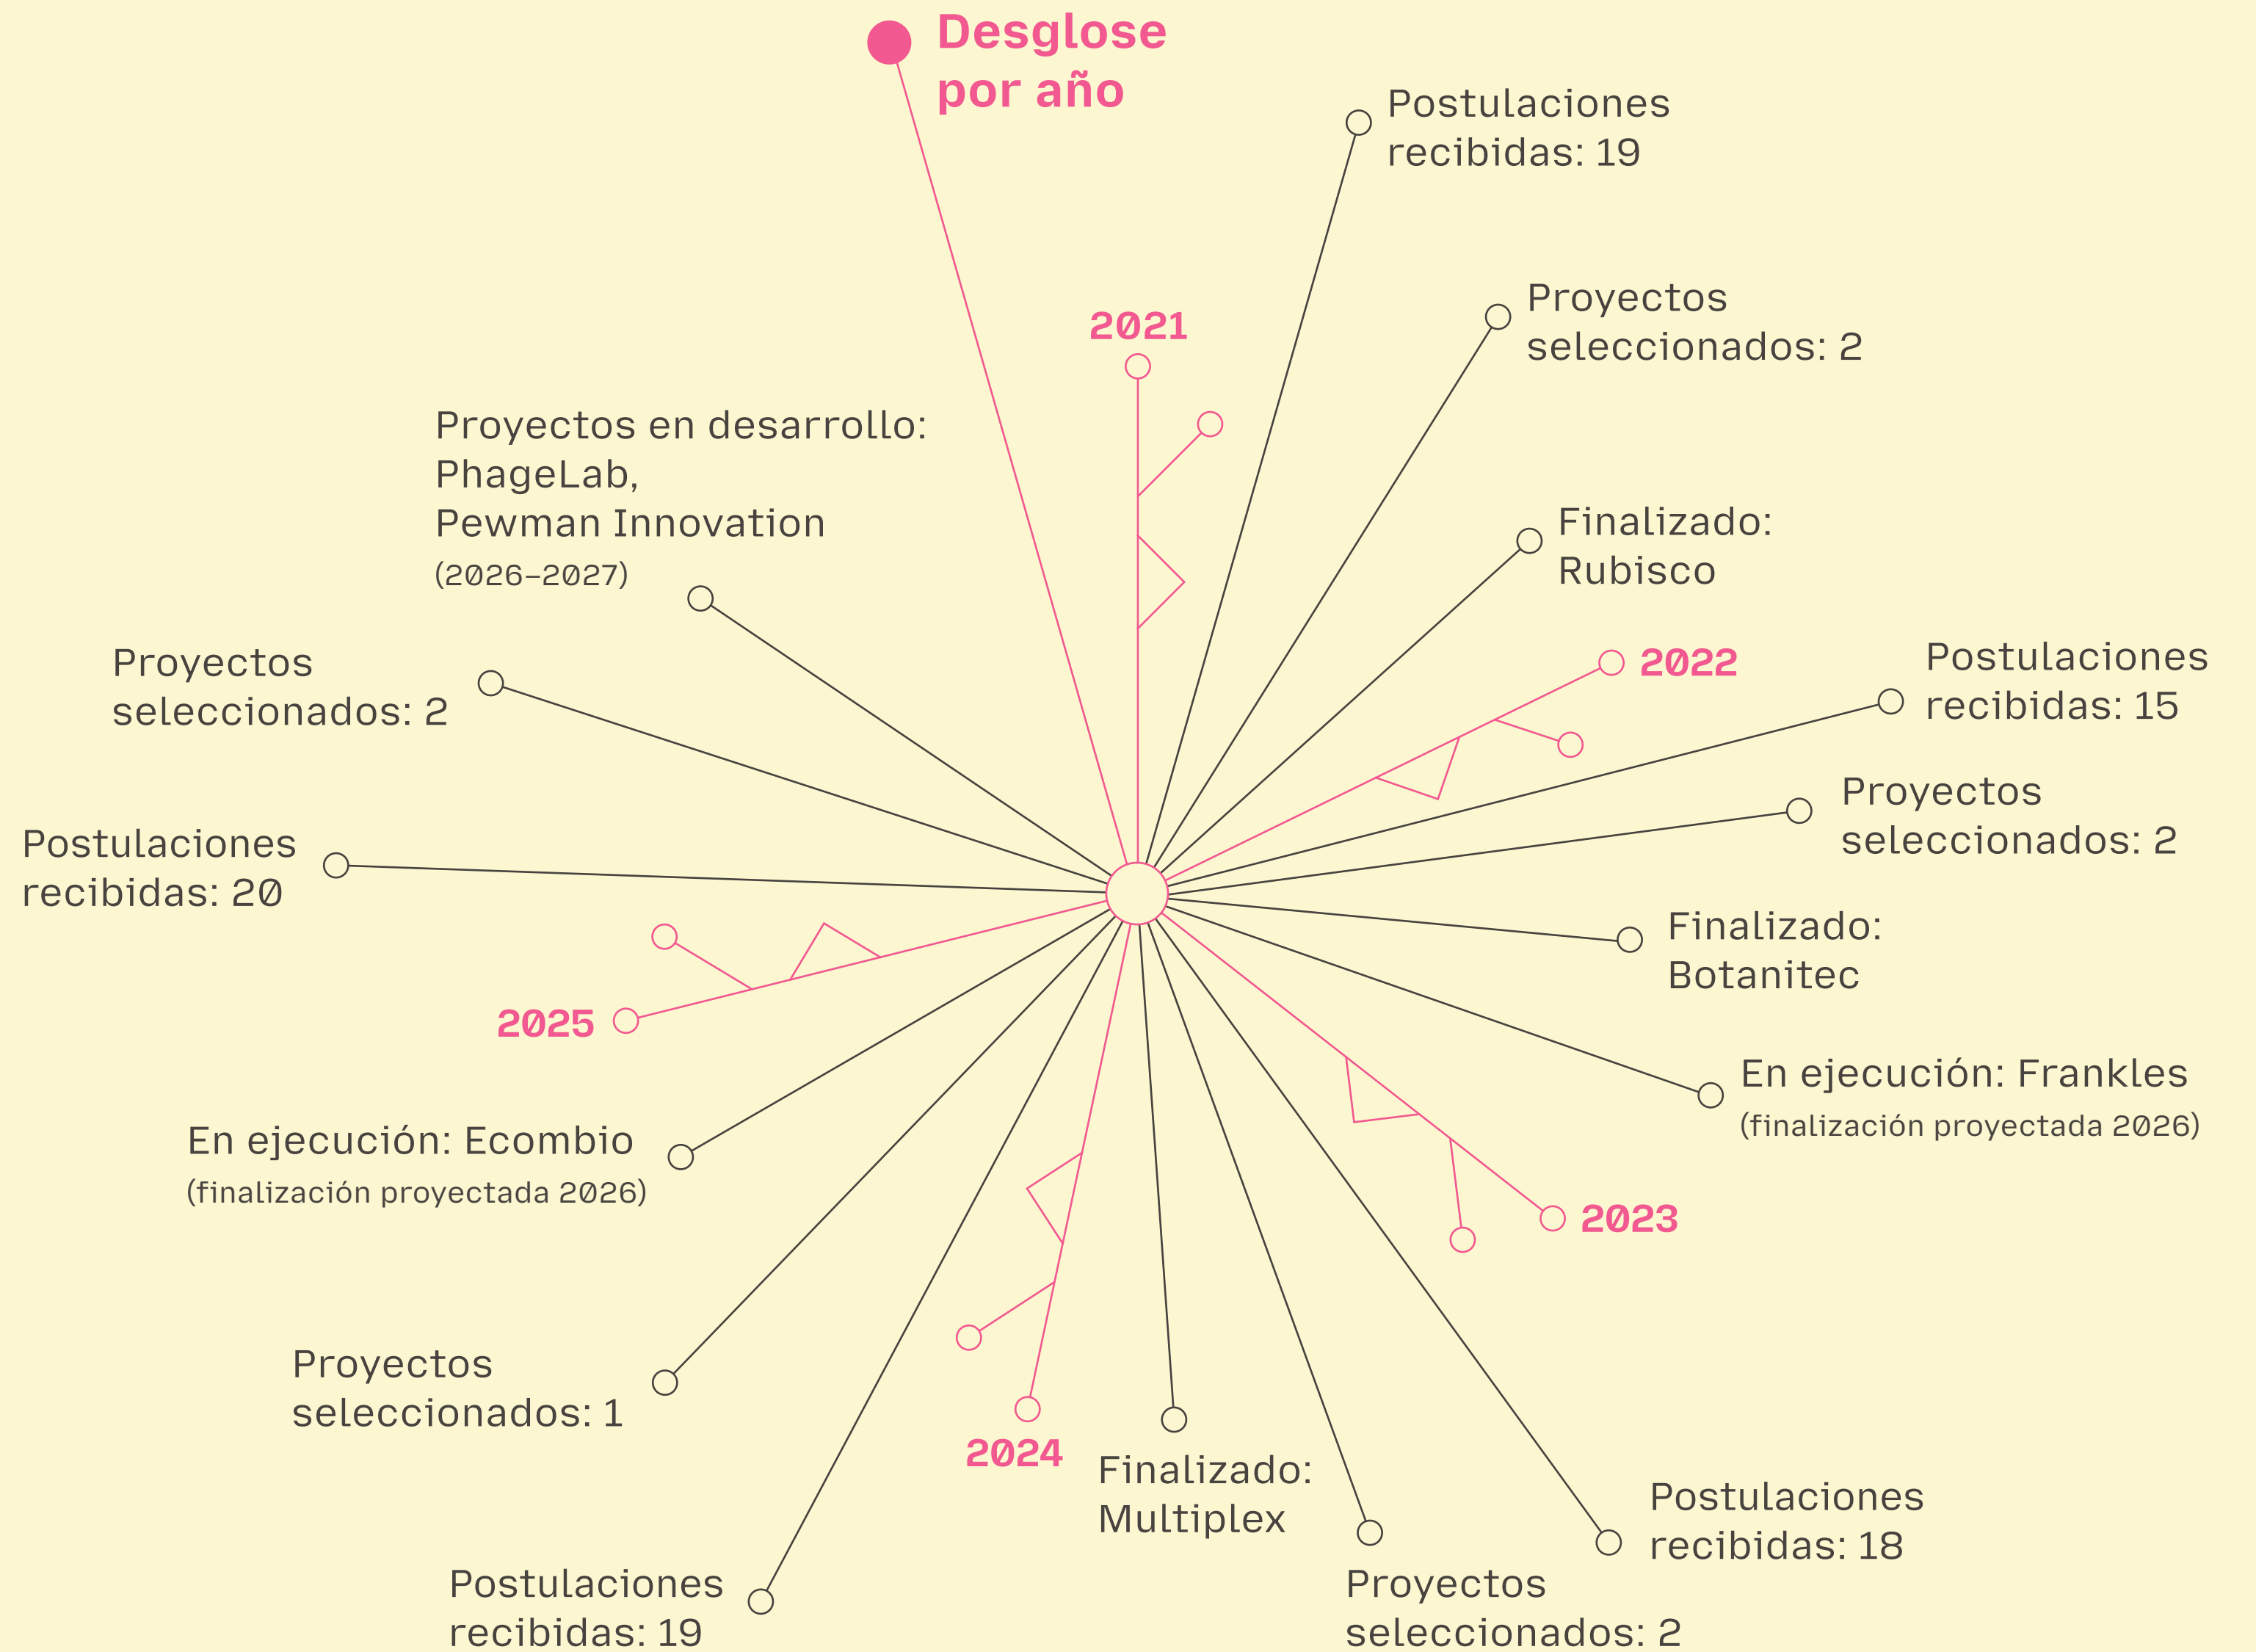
Desglose por año

2021

Postulaciones recibidas: 19

Proyectos seleccionados: 2

Finalizado: Rubisco

2022

Postulaciones recibidas: 15

Proyectos seleccionados: 2

Finalizado: Botanitec

2023

Postulaciones recibidas: 18

Proyectos seleccionados: 2

En ejecución: Frankles (finalización proyectada 2026)

2024

Postulaciones recibidas: 19

Proyectos seleccionados: 1

Finalizado: Multiplex

2025

Postulaciones recibidas: 20

Proyectos seleccionados: 2

En ejecución: Ecombio (finalización proyectada 2026)

Proyectos en desarrollo: PhageLab, Pewman Innovation (2026-2027)